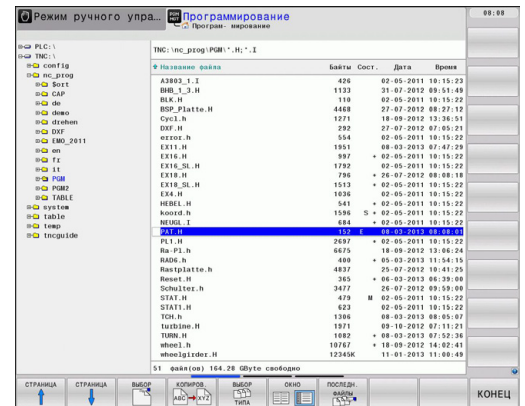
Режим ручного упра...

Программирование
Програм- мирование

08:08

PLC:\
TNC:\
config
nc_prog
$sort
CAP
de
demo
drehen
DXF
EMO_2011
en
fr
it
PGM
PGM2
TABLE
system
table
temp
tncguide

TNC:\nc_prog\PGM\*.H;*.I

| Название файла | Байты | Сост. | Дата | Время |
|---|---|---|---|---|
| A3803_1.I | 426 | | 02-05-2011 | 10:15:23 |
| BHB_1_3.H | 1133 | | 31-07-2012 | 09:51:49 |
| BLK.H | 110 | | 02-05-2011 | 10:15:22 |
| BSP_Platte.H | 4468 | | 27-07-2012 | 08:27:12 |
| Cycl.h | 1271 | | 18-09-2012 | 13:36:51 |
| DXF.H | 292 | | 27-07-2012 | 07:05:21 |
| error.h | 554 | | 02-05-2011 | 10:15:22 |
| EX11.H | 1951 | | 08-03-2013 | 07:47:29 |
| EX16.H | 997 | + | 02-05-2011 | 10:15:22 |
| EX16_SL.H | 1792 | | 02-05-2011 | 10:15:22 |
| EX18.H | 796 | + | 26-07-2012 | 08:08:18 |
| EX18_SL.H | 1513 | + | 02-05-2011 | 10:15:22 |
| EX4.H | 1036 | | 02-05-2011 | 10:15:22 |
| HEBEL.H | 541 | + | 02-05-2011 | 10:15:22 |
| koord.h | 1596 | S + | 02-05-2011 | 10:15:22 |
| NEUGL.I | 684 | + | 02-05-2011 | 10:15:22 |
| PAT.H | 152 | E | 08-03-2013 | 08:08:01 |
| PL1.H | 2697 | + | 02-05-2011 | 10:15:22 |
| Ra-Pl.h | 6675 | | 18-09-2012 | 13:06:24 |
| RAD6.h | 400 | + | 05-03-2013 | 11:54:15 |
| Rastplatte.h | 4837 | | 25-07-2012 | 10:41:25 |
| Reset.H | 365 | + | 06-03-2013 | 06:39:00 |
| Schulter.h | 3477 | | 26-07-2012 | 09:59:00 |
| STAT.H | 479 | M | 02-05-2011 | 10:15:22 |
| STAT1.H | 623 | | 02-05-2011 | 10:15:22 |
| TCH.h | 1306 | | 08-03-2013 | 08:05:07 |
| turbine.H | 1971 | | 09-10-2012 | 07:11:21 |
| TURN.H | 1082 | + | 06-03-2013 | 07:52:36 |
| wheel.h | 10767 | + | 18-09-2012 | 14:02:41 |
| wheelgirder.H | 12345K | | 11-01-2013 | 11:00:49 |

51 файл(ов) 164.28 GByte свободно

СТРАНИЦА | СТРАНИЦА | ВЫБОР | КОПИРОВ. ABC → XYZ | ВЫБОР ТИПА | ОКНО | ПОСЛЕДН. ФАЙЛЫ | КОНЕЦ